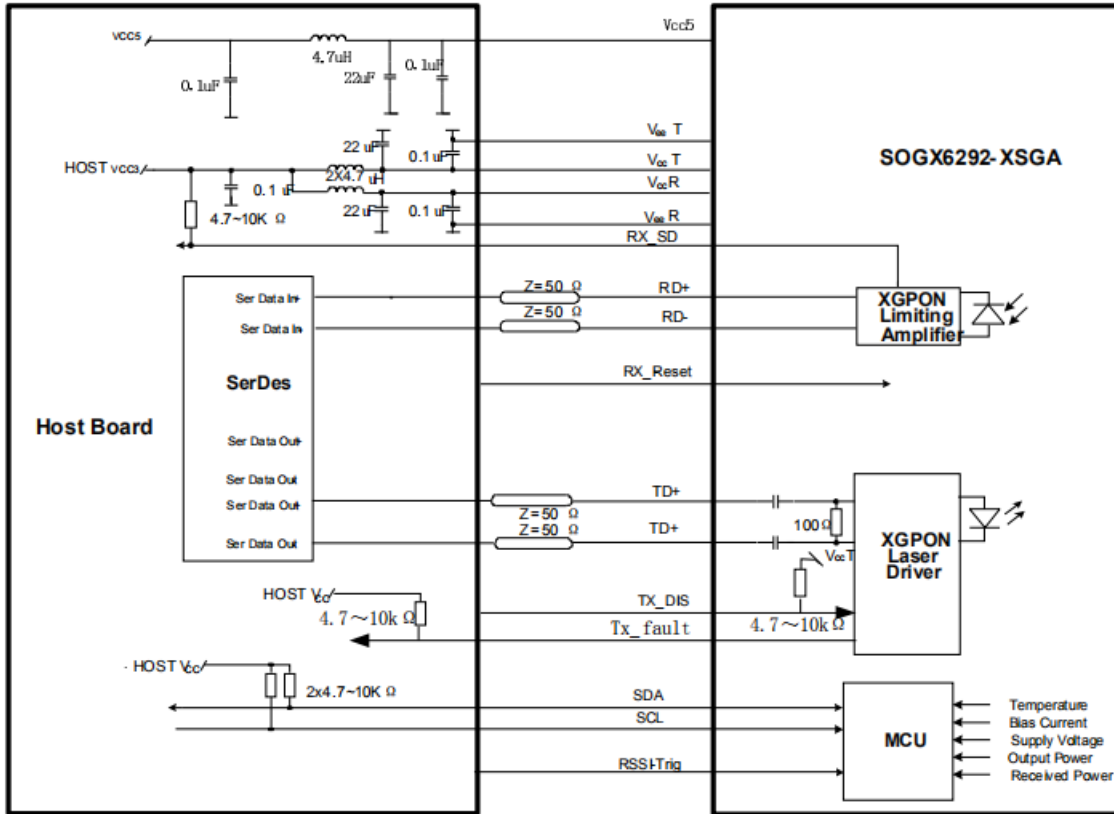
VCC5
4.7uH
0.1uF
22uF
0.1uF
Vcc5
HOST VCC3
22 uF
0.1 uF
2X4.7 uH
0.1 uF
22 uF
0.1 uF
4.7~10K Ω
$V_{ee}$ T
$V_{cc}$ T
$V_{cc}$ R
$V_{ee}$ R
RX_SD
SOGX6292-XSGA
Ser Data In+
Ser Data In-
Z=50 Ω
Z=50 Ω
RD+
RD-
XGPON Limiting Amplifier
SerDes
RX_Reset
Host Board
Ser Data Out+
Ser Data Out
Ser Data Out
Ser Data Out
Z=50 Ω
Z=50 Ω
TD+
TD+
100Ω
XGPON Laser Driver
$V_{cc}$T
HOST $V_{cc}$
4.7~10k Ω
TX_DIS
Tx_fault
4.7~10k Ω
HOST $V_{cc}$
2x4.7~10K Ω
SDA
SCL
RSSI-Trig
MCU
Temperature
Bias Current
Supply Voltage
Output Power
Received Power